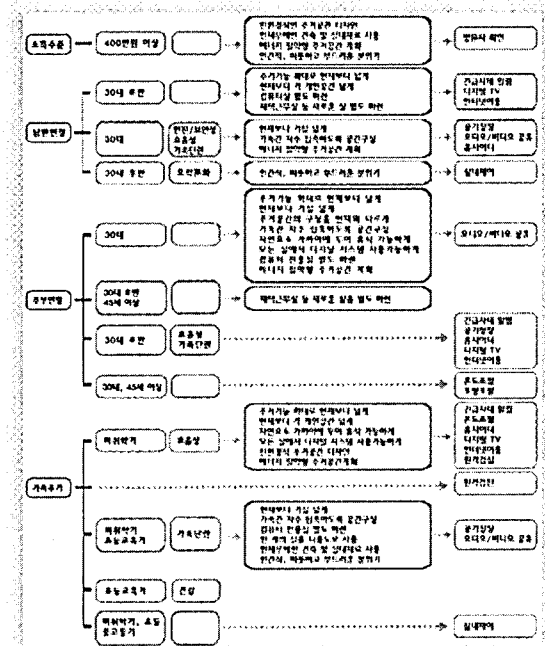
소득수준
400만원 이상
친환경적인 주거공간 디자인
친환경적인 건축 및 신재료로 사용
에너지 절약형 주거공간 계획
안전성, 쾌활하고 부드러운 분위기
방음시 확인

남편연령
30대 후반
주거기능 확대로 현재보다 넓게
현재보다 각 개인공간 넓게
접객시설 별도 확보
체력, 1주실 등 재부로 실 별도 확보
전기식계 활용
디지털 TV
인터넷이용

30대
인턴/보안업
초중성
거주단편
현재보다 거실 넓게
가족간 자주 접촉하도록 공간구성
에너지 절약형 주거공간 계획
공기청정
오디오/비디오 공동
홈시어터

30세 중반
오락취미
안전성, 쾌활하고 부드러운 분위기
실내체어

주부연령
30대
주거기능 확대로 현재보다 넓게
현재보다 거실 넓게
주거공간의 구성을 현재와 다르게
가족간 자주 접촉하도록 공간구성
자연요소 가까이에 두어 휴식 가능하게
모든 상태의 디자인 시스템 사용가능하게
원룸의 전용실 별도 확보
에너지 절약형 주거공간 계획
오디오/비디오 설치

30대 후반
45세 이상
체력, 1주실 등 재부로 실을 별도 확보

30대 후반
초중성
가족단편
전기식계 활용
공기청정
홈시어터
디지털 TV
인터넷이용

30대, 45세 이상
홈도우미
보안설비

가족주기
취학전기
초중성
주거기능 확대로 현재보다 넓게
현재보다 각 개인공간 넓게
자연요소 가까이에 두어 휴식 가능하게
모든 상태의 디자인 시스템 사용가능하게
친환경적 주거공간 디자인
에너지 절약형 주거공간 계획
전기식계 활용
홈도우미
홈시어터
디지털 TV
인터넷이용
원격검침

원격검진

취학전기
초등교육기
가족단편
현재보다 거실 넓게
가족간 자주 접촉하도록 공간구성
접객시설 별도 확보
한 개의 실을 나눠서 사용
친환경적인 건축 및 신재료로 사용
안전성, 쾌활하고 부드러운 분위기
공기청정
오디오/비디오 공동

초등교육기
건강

취학전기, 초등교육기
실내체어